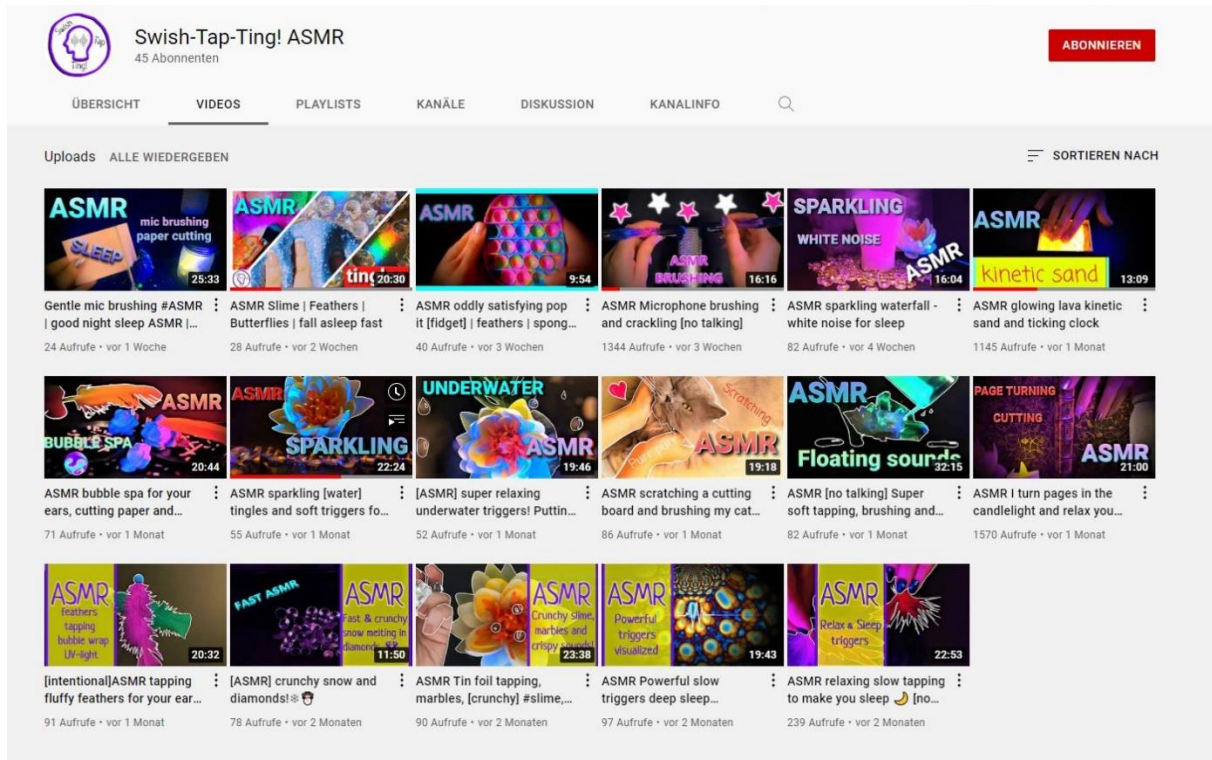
Swish-Tap-Ting! ASMR
45 Abonnenten

ABONNIEREN

ÜBERSICHT VIDEOS PLAYLISTS KANÄLE DISKUSSION KANALINFO

Uploads ALLE WIEDERGEBEN

SORTIEREN NACH

ASMR mic brushing paper cutting SLEEP 25:33
Gentle mic brushing #ASMR | good night sleep ASMR |...
24 Aufrufe • vor 1 Woche

ASMR ting 20:30
ASMR Slime | Feathers | Butterflies | fall asleep fast
28 Aufrufe • vor 2 Wochen

ASMR 9:54
ASMR oddly satisfying pop it [fidget] | feathers | spong...
40 Aufrufe • vor 3 Wochen

ASMR BRUSHING 16:16
ASMR Microphone brushing and crackling [no talking]
1344 Aufrufe • vor 3 Wochen

SPARKLING WHITE NOISE ASMR 16:04
ASMR sparkling waterfall - white noise for sleep
82 Aufrufe • vor 4 Wochen

ASMR kinetic sand 13:09
ASMR glowing lava kinetic sand and ticking clock
1145 Aufrufe • vor 1 Monat

ASMR BUBBLE SPA 20:44
ASMR bubble spa for your ears, cutting paper and...
71 Aufrufe • vor 1 Monat

ASMR SPARKLING 22:24
ASMR sparkling [water] tingles and soft triggers fo...
55 Aufrufe • vor 1 Monat

UNDERWATER ASMR 19:46
[ASMR] super relaxing underwater triggers! Puttin...
52 Aufrufe • vor 1 Monat

Scratching ASMR 19:18
ASMR scratching a cutting board and brushing my cat...
86 Aufrufe • vor 1 Monat

ASMR Floating sounds 32:15
ASMR [no talking] Super soft tapping, brushing and...
82 Aufrufe • vor 1 Monat

PAGE TURNING CUTTING ASMR 21:00
ASMR I turn pages in the candlelight and relax you...
1570 Aufrufe • vor 1 Monat

ASMR feathers tapping bubble wrap UV-light 20:32
[intentional]ASMR tapping fluffy feathers for your ear...
91 Aufrufe • vor 1 Monat

FAST ASMR ASMR Fast & crunchy snow melting in diamonds 11:50
[ASMR] crunchy snow and diamonds!❄
78 Aufrufe • vor 2 Monaten

ASMR Crunchy slime, marbles and crispy sounds 23:38
ASMR Tin foil tapping, marbles, [crunchy] #slime,...
90 Aufrufe • vor 2 Monaten

ASMR Powerful triggers visualized 19:43
ASMR Powerful slow triggers deep sleep...
97 Aufrufe • vor 2 Monaten

ASMR Relax & Sleep triggers 22:53
ASMR relaxing slow tapping to make you sleep 🌙 [no...
239 Aufrufe • vor 2 Monaten